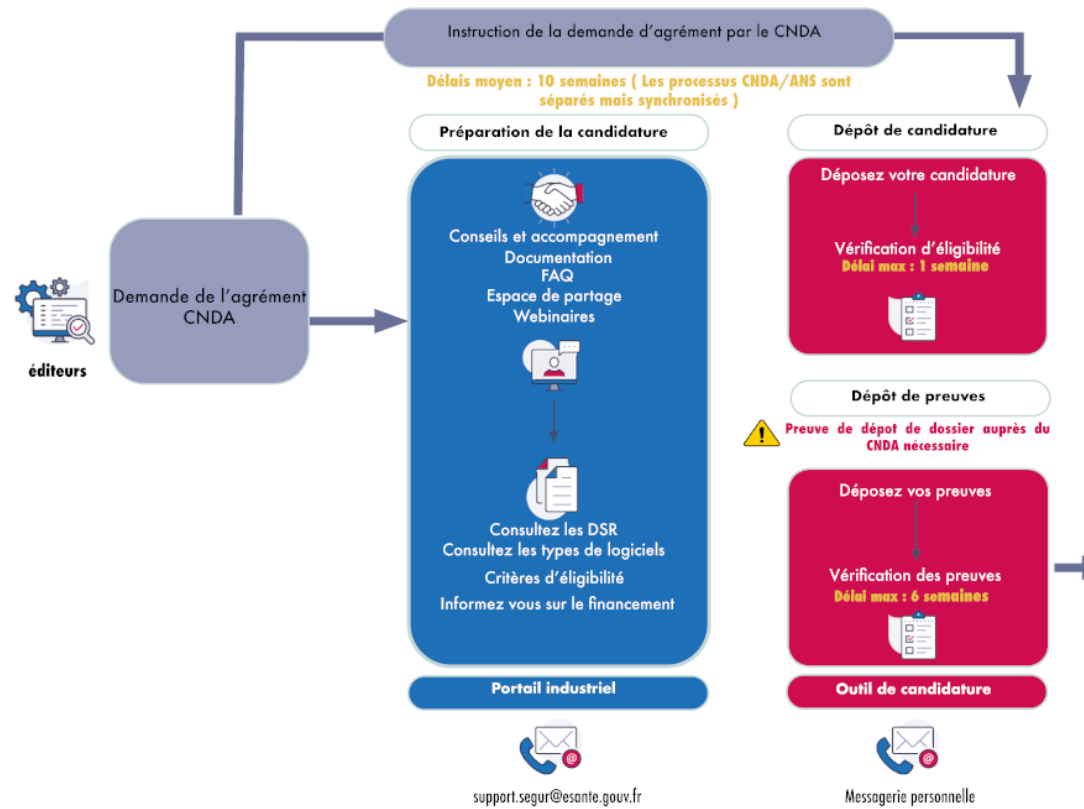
Instruction de la demande d'agrément par le CNDA

Délais moyen : 10 semaines ( Les processus CNDA/ANS sont séparés mais synchronisés )

éditeurs

Demande de l'agrément CNDA

Préparation de la candidature

Conseils et accompagnement
Documentation
FAQ
Espace de partage
Webinaires

Consultez les DSR
Consultez les types de logiciels
Critères d'éligibilité
Informez vous sur le financement

Portail industriel

support.segur@esante.gouv.fr

Dépôt de candidature

Déposez votre candidature

Vérification d'éligibilité
Délai max : 1 semaine

Dépôt de preuves

Preuve de dépôt de dossier auprès du CNDA nécessaire

Déposez vos preuves

Vérification des preuves
Délai max : 6 semaines

Outil de candidature

Messagerie personnelle